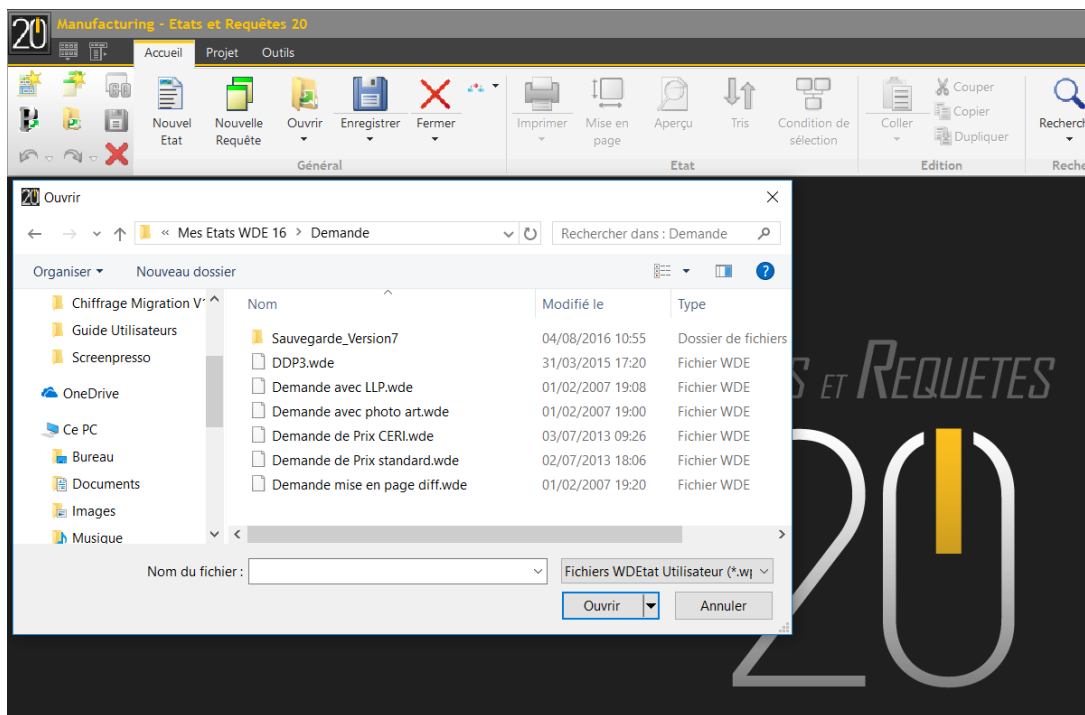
20 Manufacturing - Etats et Requêtes 20

Accueil Projet Outils

Nouvel Etat
Nouvelle Requête
Ouvrir
Enregistrer
Fermer
Général

Imprimer
Mise en page
Aperçu
Tris
Condition de sélection
Etat

Coller
Couper
Copier
Dupliquer
Edition

Recherch
Reche

20 Ouvrir

« Mes Etats WDE 16 > Demande

Rechercher dans : Demande

Organiser ▾ Nouveau dossier

Chiffrage Migration V
Guide Utilisateurs
Screenpresso
OneDrive
Ce PC
Bureau
Documents
Images
Musique

| Nom | Modifié le | Type |
|---|---|---|
| Sauvegarde_Version7 | 04/08/2016 10:55 | Dossier de fichiers |
| DDP3.wde | 31/03/2015 17:20 | Fichier WDE |
| Demande avec LLP.wde | 01/02/2007 19:08 | Fichier WDE |
| Demande avec photo art.wde | 01/02/2007 19:00 | Fichier WDE |
| Demande de Prix CERI.wde | 03/07/2013 09:26 | Fichier WDE |
| Demande de Prix standard.wde | 02/07/2013 18:06 | Fichier WDE |
| Demande mise en page diff.wde | 01/02/2007 19:20 | Fichier WDE |

Nom du fichier :
Fichiers WDEtat Utilisateur (*.wi

Ouvrir
Annuler

s et Requetes
20